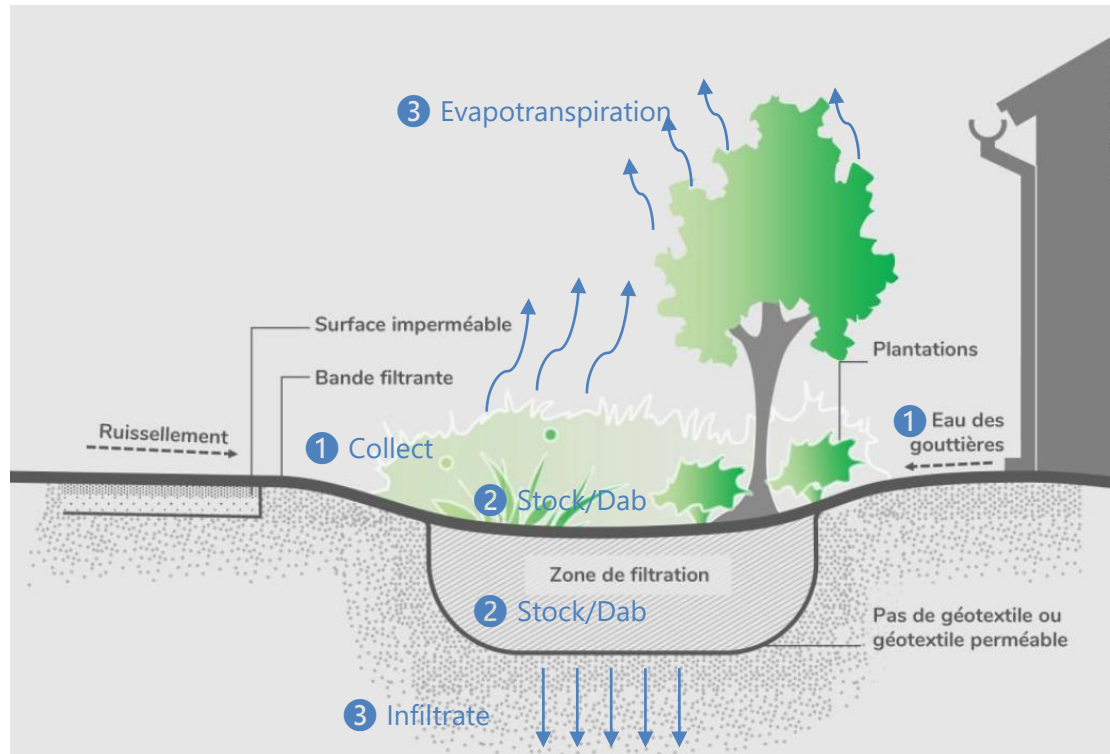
3 Evapotranspiration

Surface imperméable

Bande filtrante

Plantations

Ruissellement

1 Collect

1 Eau des gouttières

2 Stock/Dab

Zone de filtration

2 Stock/Dab

Pas de géotextile ou géotextile perméable

3 Infiltrate